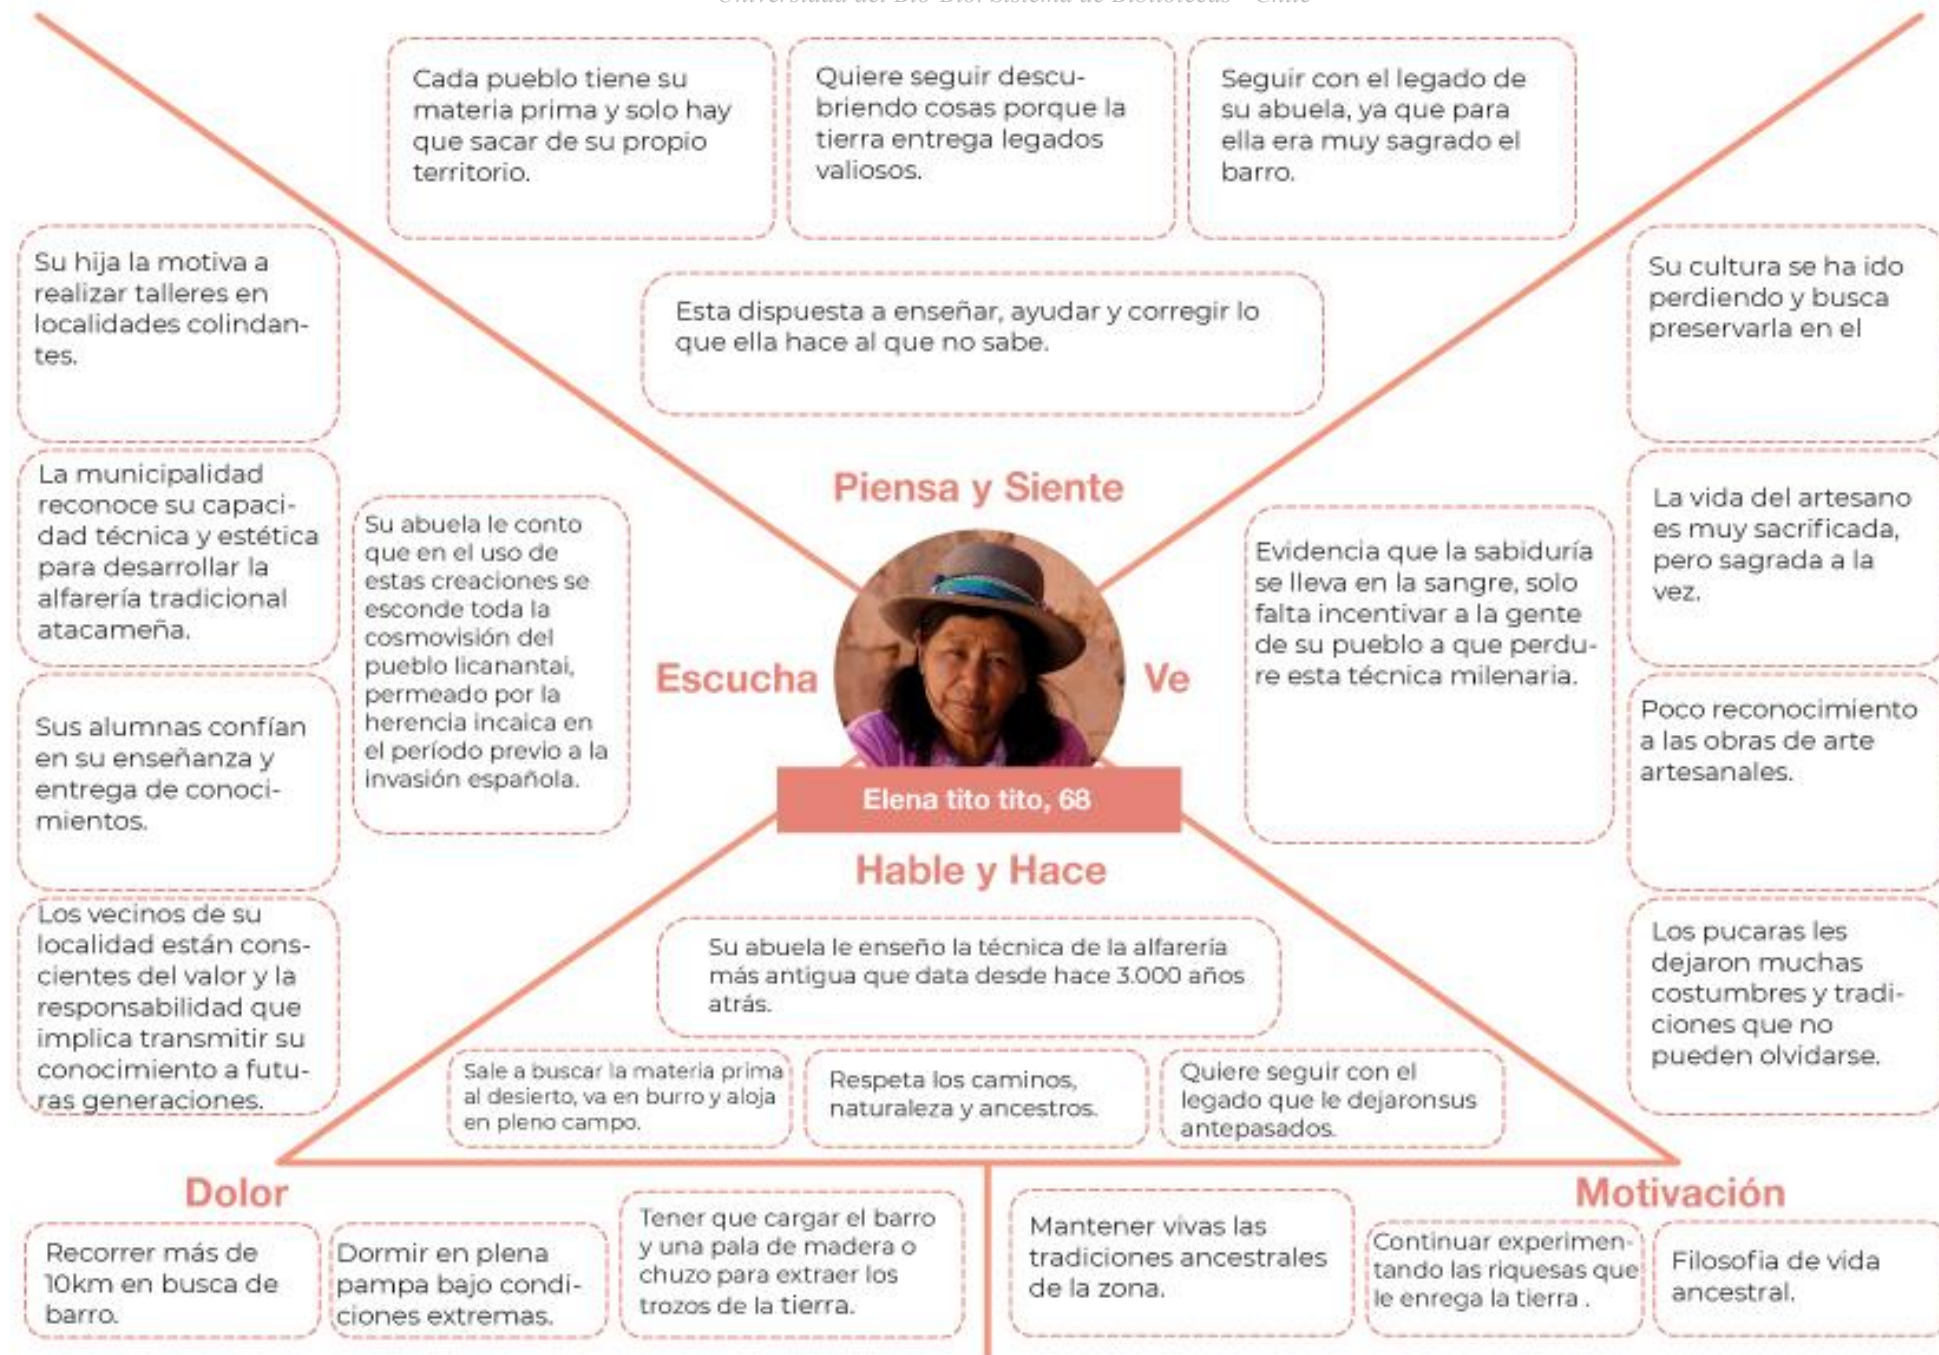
Universidad del Bío-Bío. Sistema de Bibliotecas - Chile

Cada pueblo tiene su materia prima y solo hay que sacar de su propio territorio.

Quiere seguir descubriendo cosas porque la tierra entrega legados valiosos.

Seguir con el legado de su abuela, ya que para ella era muy sagrado el barro.

Su hija la motiva a realizar talleres en localidades colindantes.

Esta dispuesta a enseñar, ayudar y corregir lo que ella hace al que no sabe.

Su cultura se ha ido perdiendo y busca preservarla en el

Piensa y Siente

La municipalidad reconoce su capacidad técnica y estética para desarrollar la alfarería tradicional atacameña.

Su abuela le conto que en el uso de estas creaciones se esconde toda la cosmovisión del pueblo licanantai, permeado por la herencia incaica en el período previo a la invasión española.

Evidencia que la sabiduría se lleva en la sangre, solo falta incentivar a la gente de su pueblo a que perdure esta técnica milenaria.

La vida del artesano es muy sacrificada, pero sagrada a la vez.

Escucha

Ve

Sus alumnas confían en su enseñanza y entrega de conocimientos.

Elena tito tito, 68

Poco reconocimiento a las obras de arte artesanales.

Hable y Hace

Los vecinos de su localidad están conscientes del valor y la responsabilidad que implica transmitir su conocimiento a futuras generaciones.

Su abuela le enseño la técnica de la alfarería más antigua que data desde hace 3.000 años atrás.

Los pucaras les dejaron muchas costumbres y tradiciones que no pueden olvidarse.

Sale a buscar la materia prima al desierto, va en burro y aloja en pleno campo.

Respeta los caminos, naturaleza y ancestros.

Quiere seguir con el legado que le dejaronsus antepasados.

Dolor

Motivación

Recorrer más de 10km en busca de barro.

Dormir en plena pampa bajo condiciones extremas.

Tener que cargar el barro y una pala de madera o chuzo para extraer los trozos de la tierra.

Mantener vivas las tradiciones ancestrales de la zona.

Continuar experimentando las riquesas que le enrega la tierra .

Filosofia de vida ancestral.